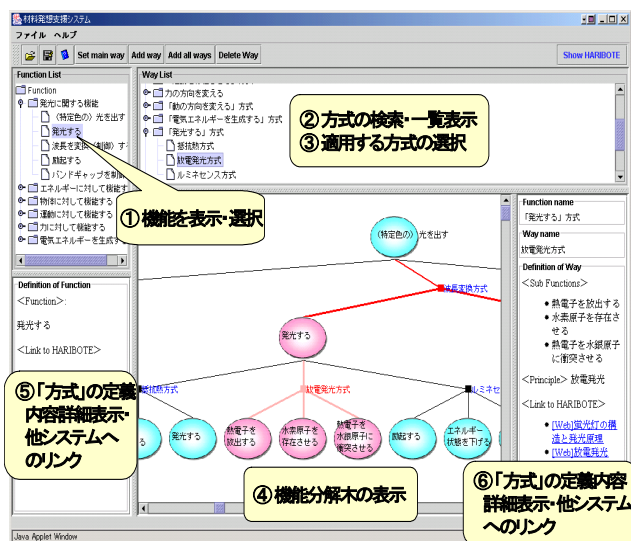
材料発想支援システム

ファイル ヘルプ

Set main way | Add way | Add all ways | Delete Way | Show HARIBOTE

Function List

Function
発光に関する機能
（特定色の）光を出す
発光する
波長を実現（制御）する
励起する
バンドギャップを制御
エネルギーに対して機能する
物体に対して機能する
運動に対して機能する
力に対して機能する
電気エネルギーを生成する

① 機能を表示・選択

Way List

力の方向を変える
「動力の方向を変える」方式
「電気エネルギーを生成する」方式
「発光する」方式
抵抗熱方式
放電発光方式
ルミネセンス方式

② 方式の検索・一覧表示
③ 適用する方式の選択

Definition of Function

<Function>:

発光する

<Link to HARIBOTE>

⑤「方式」の定義内容詳細表示・他システムへのリンク

（特定色の）光を出す

波長変換方式

発光する

抵抗熱方式

放電発光方式

ルミネセ

る

発光する

熱電子を放出する

水素原子を存在させる

熱電子を水銀原子に衝突させる

励起する

エネルギー状態を下げる

④ 機能分解木の表示

Function name

「発光する」方式

Way name

放電発光方式

Definition of Way

<Sub Functions>

● 熱電子を放出する
● 水素原子を存在させる
● 熱電子を水銀原子に衝突させる

<Principle> 放電発光

<Link to HARIBOTE>

● [Web]蛍光灯の構造と発光原理
● [Web]放電発光

⑥「方式」の定義内容詳細表示・他システムへのリンク

Java Applet Window